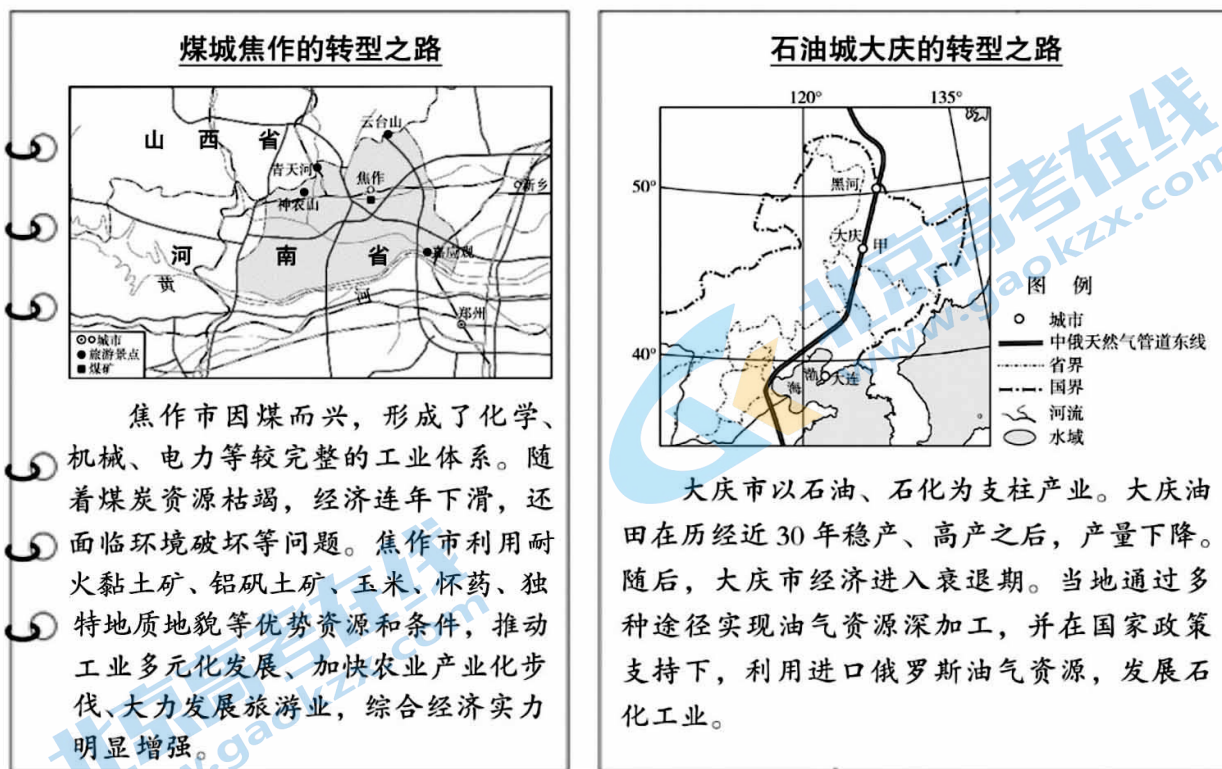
煤城焦作的转型之路

山西省
云台山
青天河
焦作
新乡
神农山
河南省
嘉应观
黄河
郑州
城市
旅游景点
煤矿

焦作市因煤而兴，形成了化学、机械、电力等较完整的工业体系。随着煤炭资源枯竭，经济连年下滑，还面临环境破坏等问题。焦作市利用耐火黏土矿、铝矾土矿、玉米、怀药、独特地质地貌等优势资源和条件，推动工业多元化发展、加快农业产业化步伐、大力发展旅游业，综合经济实力明显增强。

石油城大庆的转型之路

120°
135°
50°
40°
黑河
大庆
甲
渤海
大连
图例
城市
中俄天然气管道东线
省界
国界
河流
水域

大庆市以石油、石化为支柱产业。大庆油田在历经近30年稳产、高产之后，产量下降。随后，大庆市经济进入衰退期。当地通过多种途径实现油气资源深加工，并在国家政策支持下，利用进口俄罗斯油气资源，发展石化工业。

北京高考在线
www.gaokzx.com